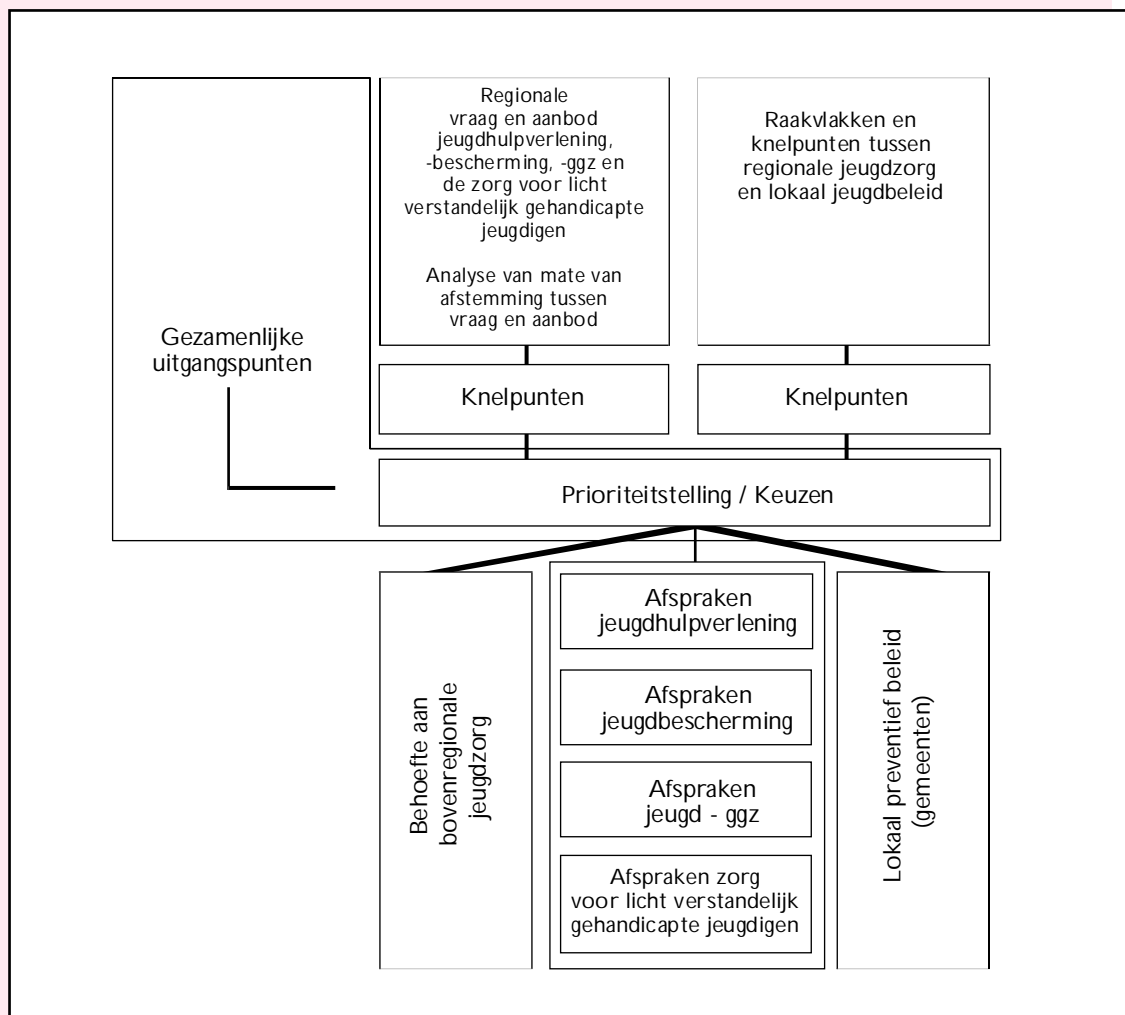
Gezamenlijke uitgangspunten

Regionale vraag en aanbod jeugdhulpverlening, -bescherming, -ggz en de zorg voor licht verstandelijk gehandicapte jeugdigen

Analyse van mate van afstemming tussen vraag en aanbod

Raakvlakken en knelpunten tussen regionale jeugdzorg en lokaal jeugdbeleid

Knelpunten

Knelpunten

Prioriteitstelling / Keuzen

Behoefte aan bovenregionale jeugdzorg

Afspraken jeugdhulpverlening

Afspraken jeugdbescherming

Afspraken jeugd - ggz

Afspraken zorg voor licht verstandelijk gehandicapte jeugdigen

Lokaal preventief beleid (gemeenten)